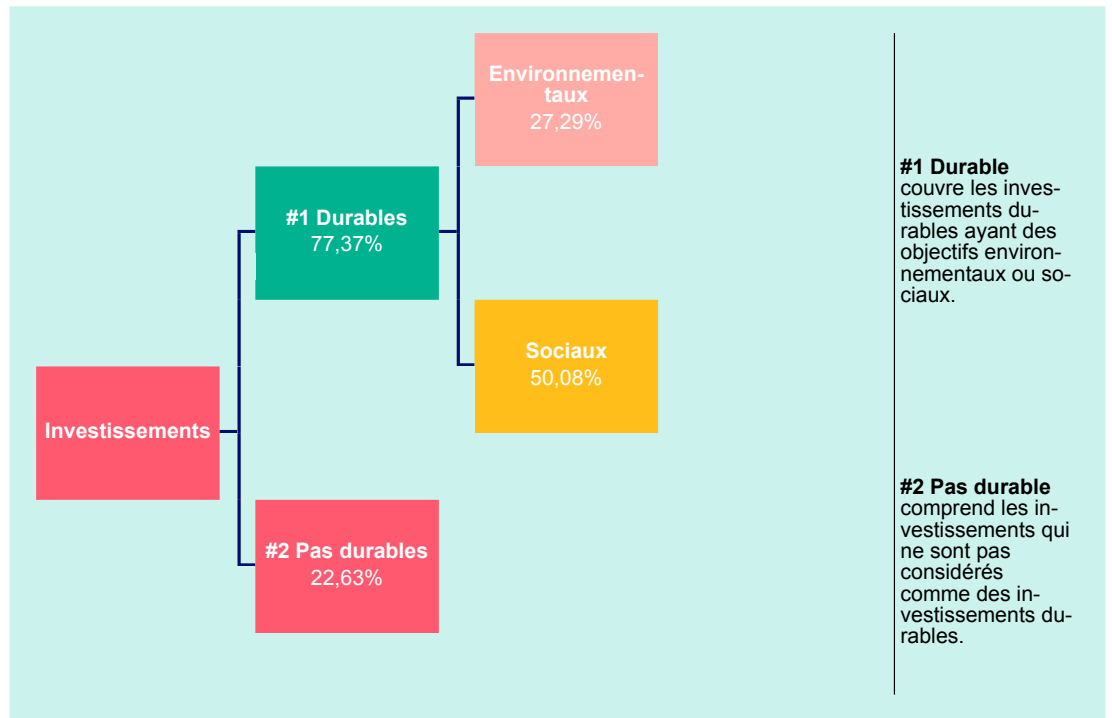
Environnementaux
27,29%

#1 Durables
77,37%

Sociaux
50,08%

Investissements

#2 Pas durables
22,63%

**#1 Durable** couvre les investissements durables ayant des objectifs environnementaux ou sociaux.

**#2 Pas durable** comprend les investissements qui ne sont pas considérés comme des investissements durables.